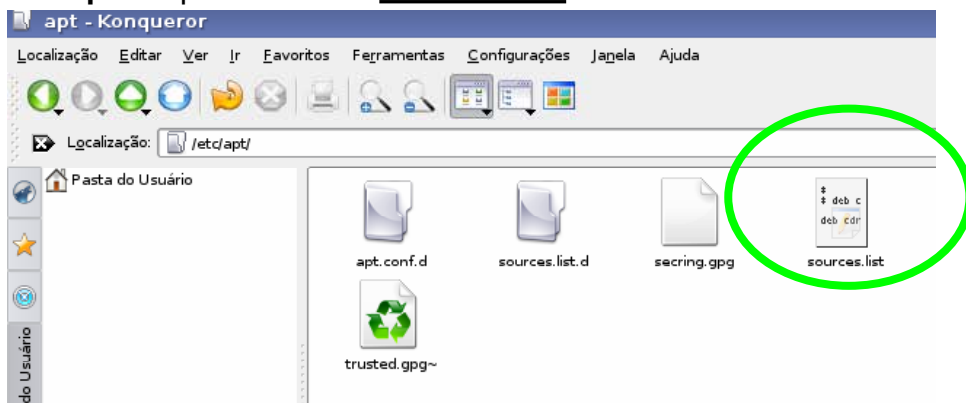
apt - Konqueror

Localização Editar Ver Ir Favoritos Ferramentas Configurações Janela Ajuda

Localização: /etc/apt/

Pasta do Usuário

apt.conf.d sources.list.d secring.gpg sources.list

# deb c
# 
deb cdr

trusted.gpg~

do Usuário